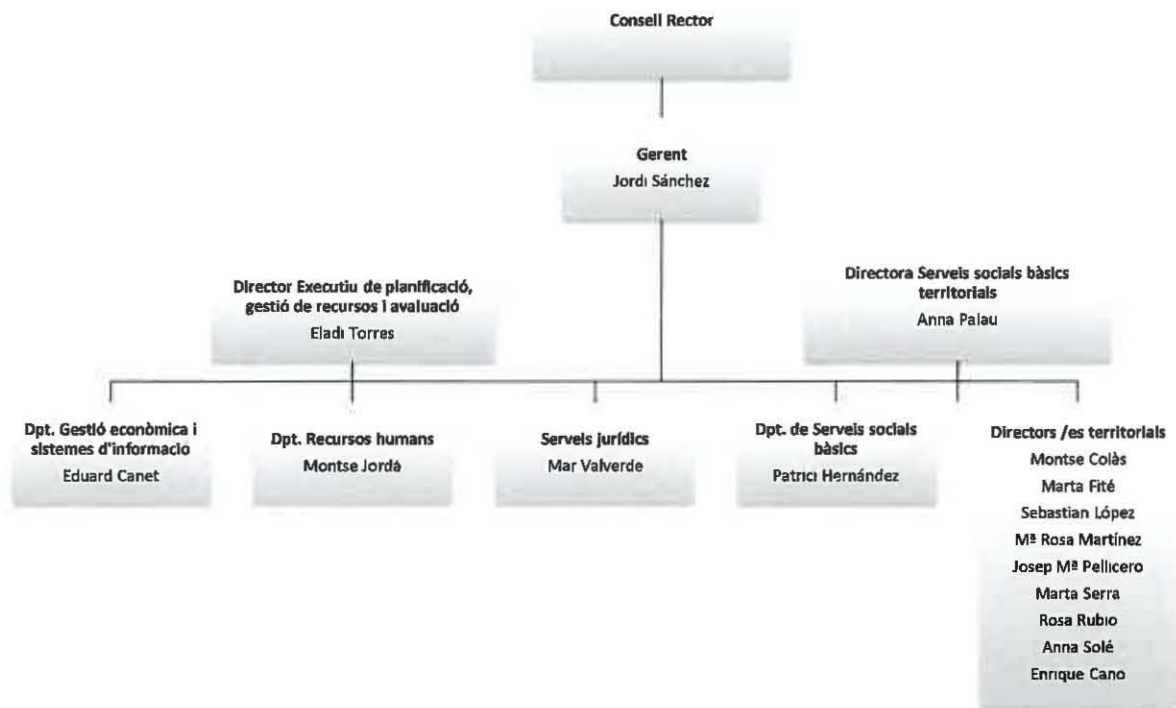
Consell Rector

Gerent
Jordi Sánchez

Director Executiu de planificació, gestió de recursos i avaluació
Eladi Torres

Directora Serveis socials bàsics territorials
Anna Palau

Dpt. Gestió econòmica i sistemes d'informacio
Eduard Canet

Dpt. Recursos humans
Montse Jordà

Serveis jurídics
Mar Valverde

Dpt. de Serveis socials bàsics
Patrici Hernández

Directors /es territorials
Montse Colàs
Marta Fité
Sebastian López
Mª Rosa Martínez
Josep Mª Pellicero
Marta Serra
Rosa Rubio
Anna Solé
Enrique Cano